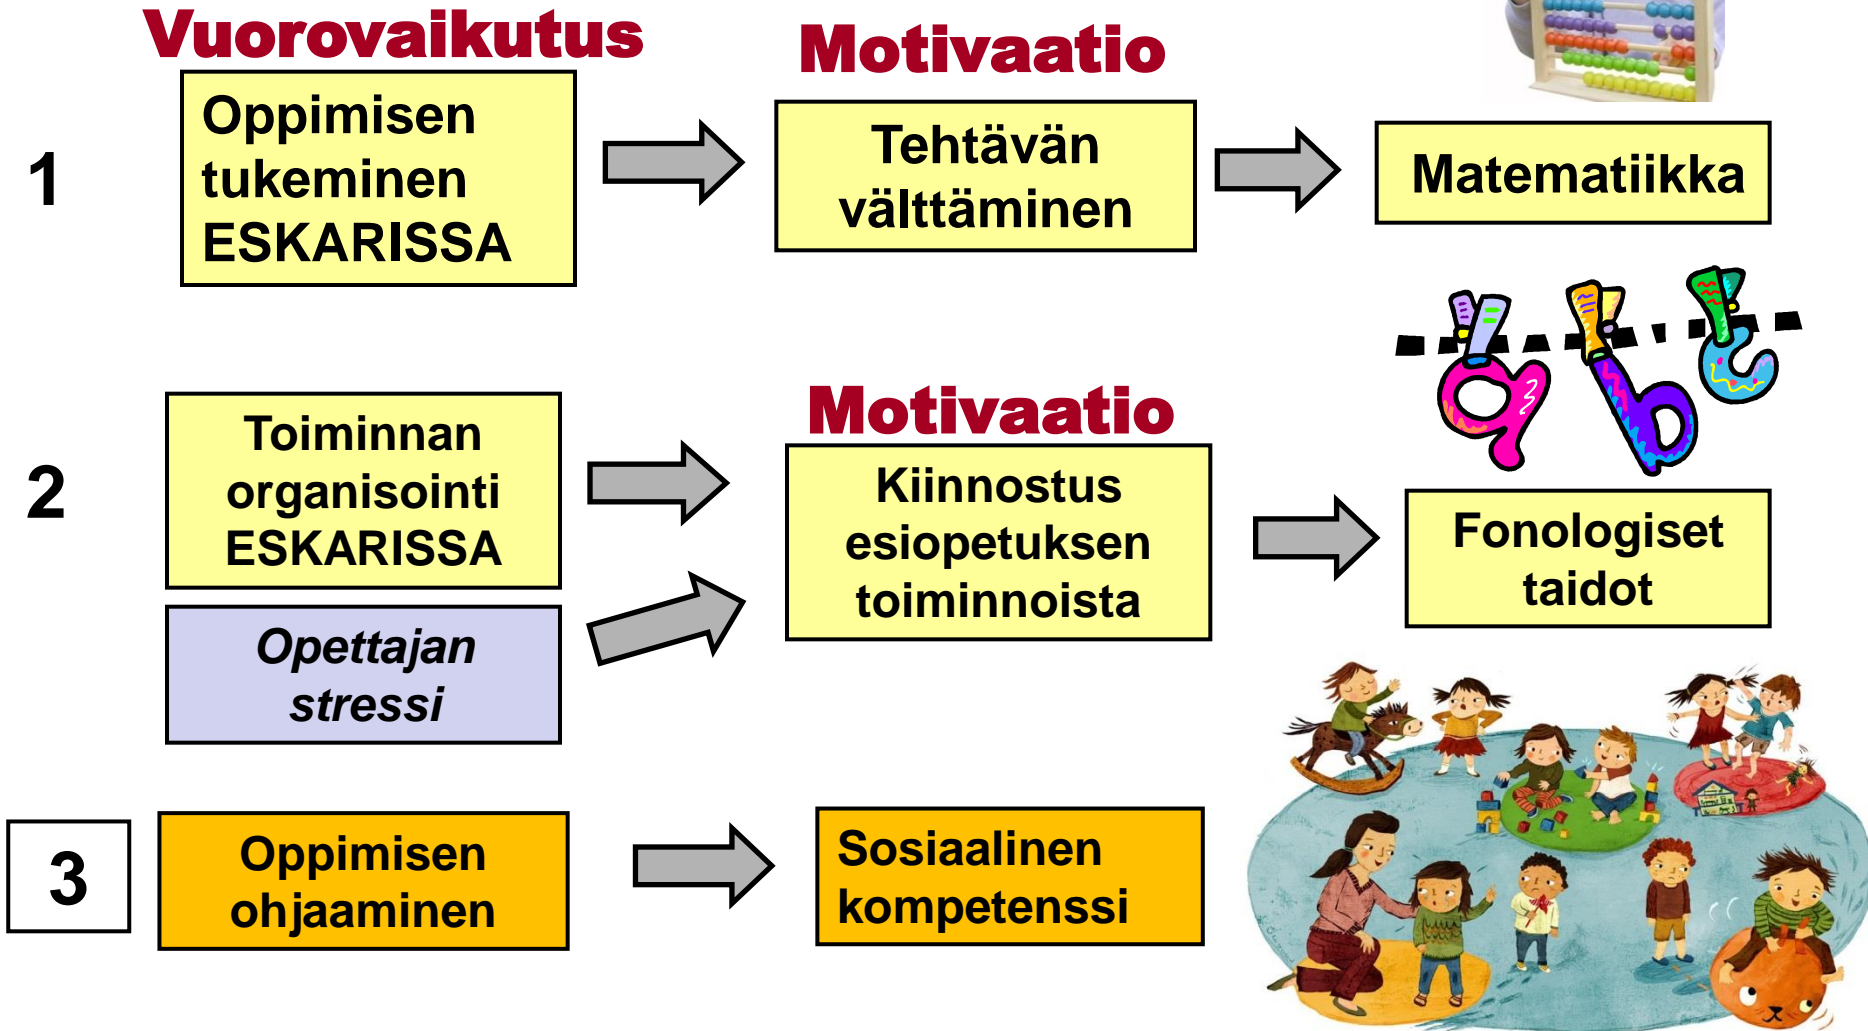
Vuorovaikutus

Motivaatio

1

Oppimisen tukeminen ESKARISSA

Tehtävän välttäminen

Matematiikka

Motivaatio

2

Toiminnan organisointi ESKARISSA

Opettajan stressi

Kiinnostus esiopetuksen toiminnoista

Fonologiset taidot

3

Oppimisen ohjaaminen

Sosiaalinen kompetenssi